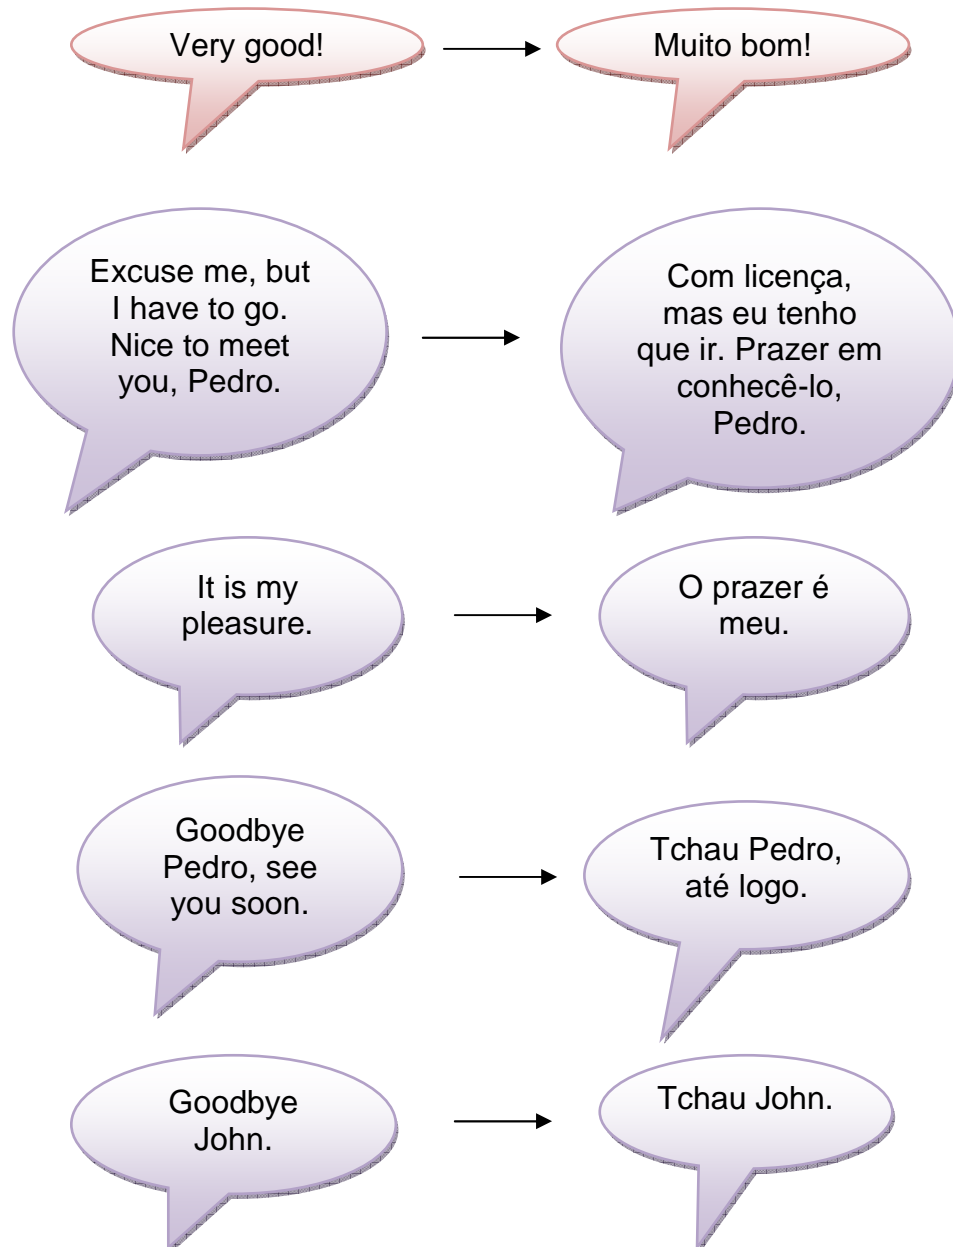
Very good!

Muito bom!

Excuse me, but I have to go. Nice to meet you, Pedro.

Com licença, mas eu tenho que ir. Prazer em conhecê-lo, Pedro.

It is my pleasure.

O prazer é meu.

Goodbye Pedro, see you soon.

Tchau Pedro, até logo.

Goodbye John.

Tchau John.